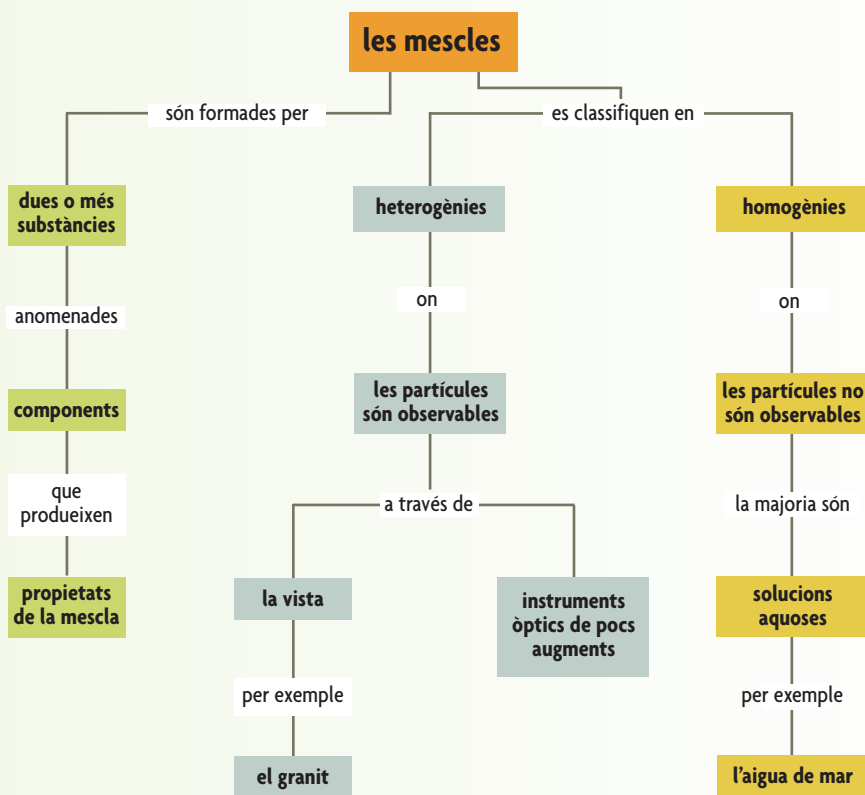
les mescles

són formades per

es classifiquen en

dues o més substàncies

anomenades

components

que produeixen

propietats de la mescla

heterogènies

on

les partícules són observables

a través de

la vista

per exemple

el granit

instruments òptics de pocs augments

homogènies

on

les partícules no són observables

la majoria són

solucions aquoses

per exemple

l'aigua de mar